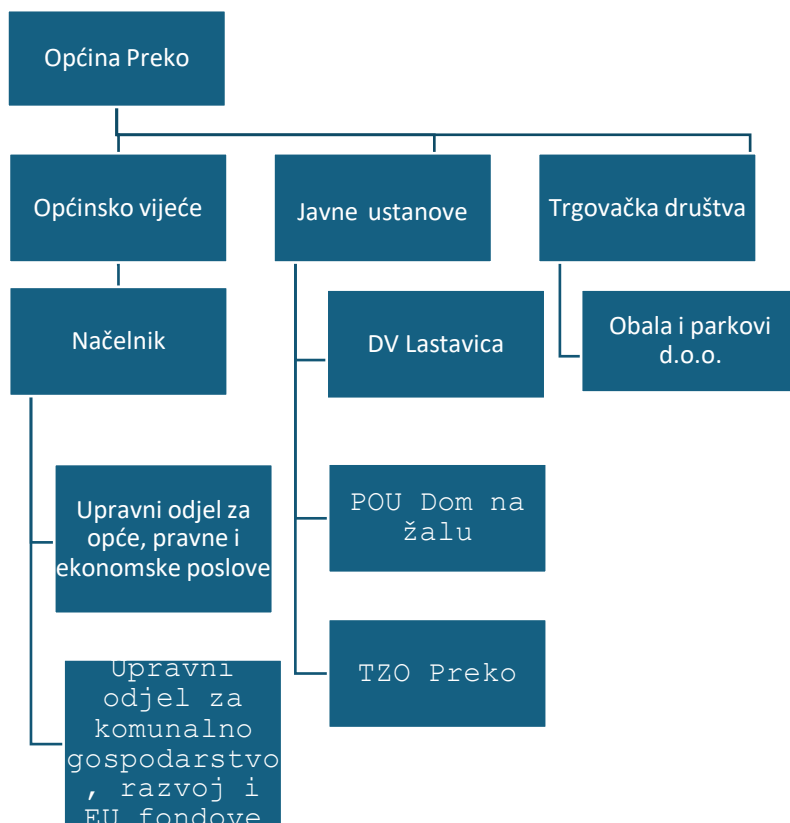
Općina Preko

Općinsko vijeće

Javne ustanove

Trgovačka društva

Načelnik

DV Lastavica

Obala i parkovi d.o.o.

Upravni odjel za opće, pravne i ekonomske poslove

POU Dom na žalu

TZO Preko

Upravni odjel za komunalno gospodarstvo, razvoj i EU fondove